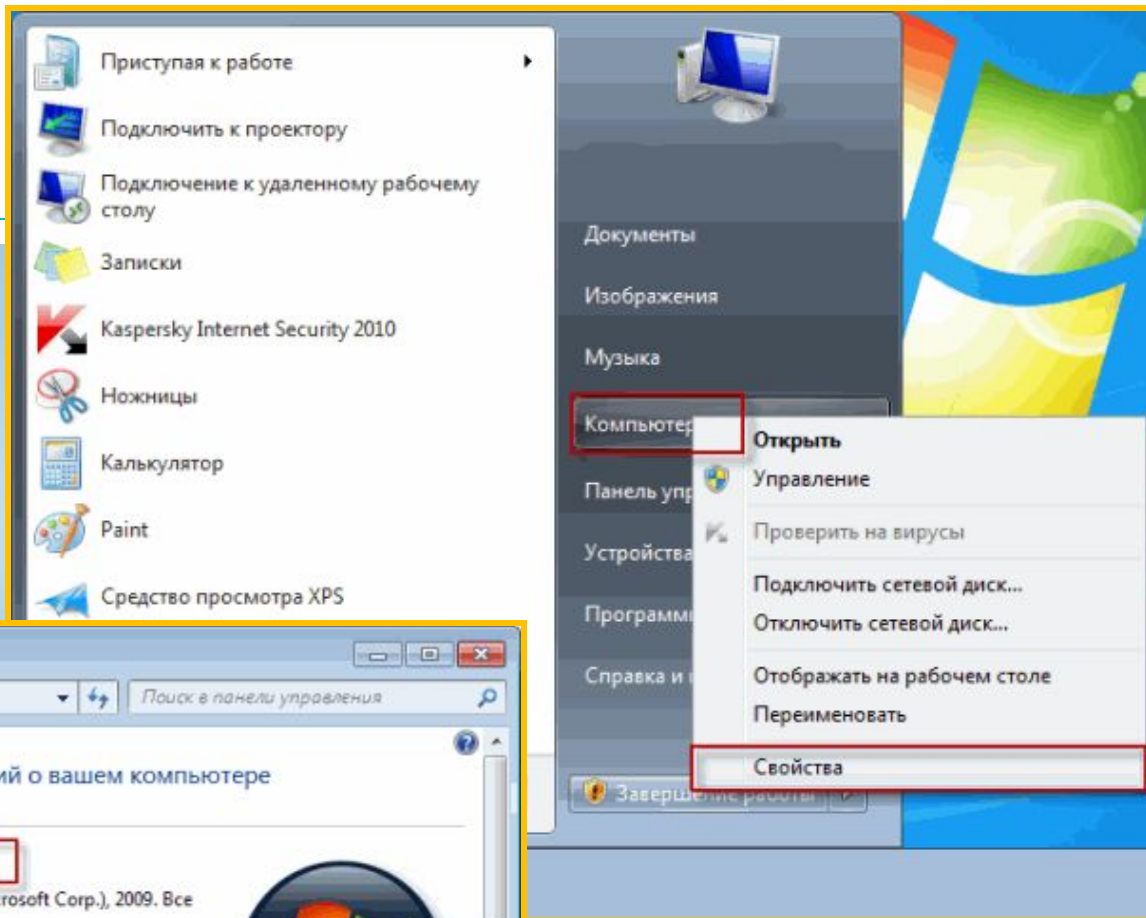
Приступая к работе
Подключить к проектору
Подключение к удаленному рабочему столу
Записки
Kaspersky Internet Security 2010
Ножницы
Калькулятор
Paint
Средство просмотра XPS

Документы
Изображения
Музыка
Компьютер
Панель упр
Устройства
Программ
Справка и
Завершение работы

Открыть
Управление
Проверить на вирусы
Подключить сетевой диск...
Отключить сетевой диск...
Отображать на рабочем столе
Переименовать
Свойства

Поиск в панели управления
ий о вашем компьютере
rosoft Corp.), 2009. Все